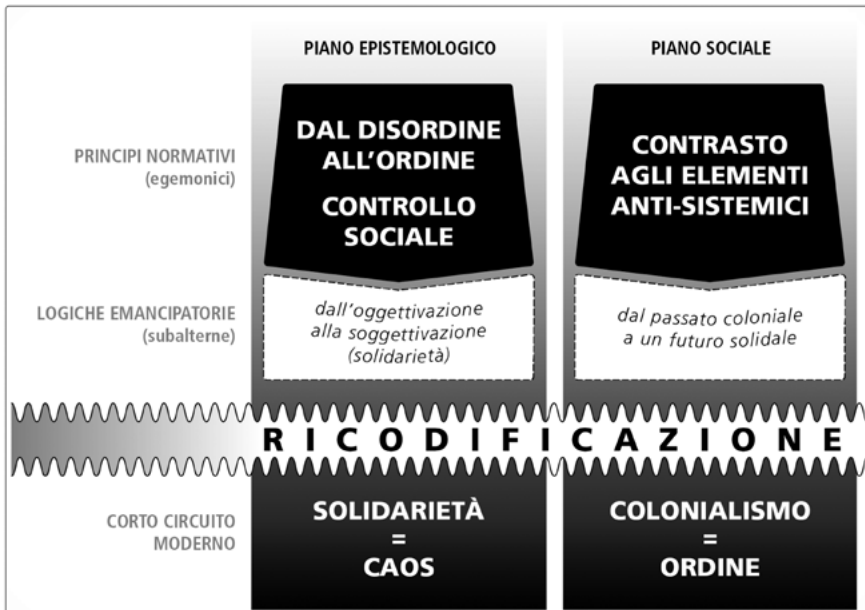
PIANO EPISTEMOLOGICO

PIANO SOCIALE

PRINCIPI NORMATIVI (egemonici)

DAL DISORDINE ALL'ORDINE

CONTROLLO SOCIALE

CONTRASTO AGLI ELEMENTI ANTI-SISTEMICI

LOGICHE EMANCIPATORIE (subalterne)

dall'oggettivazione alla soggettivazione (solidarietà)

dal passato coloniale a un futuro solidale

RICODIFICAZIONE

CORTO CIRCUITO MODERNO

SOLIDARIETÀ = CAOS

COLONIALISMO = ORDINE